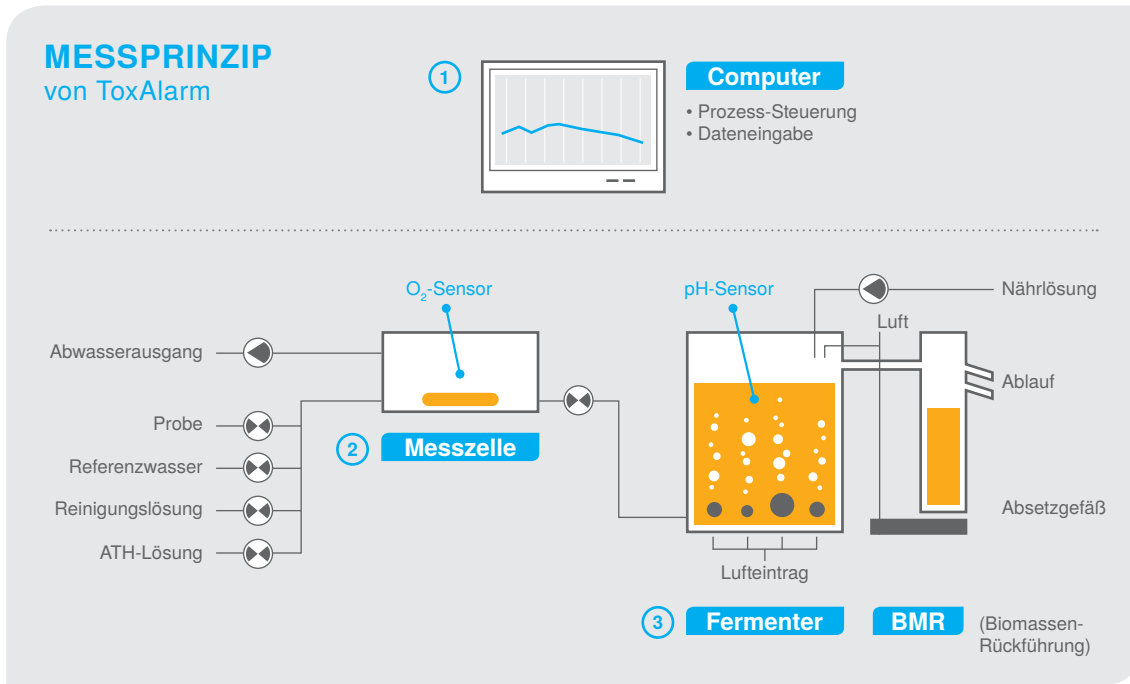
MESSPRINZIP
von ToxAlarm

1

Computer

• Prozess-Steuerung
• Dateneingabe

$O_2$-Sensor

pH-Sensor

Nährlösung

Luft

Abwasserausgang

Ablauf

Probe

2 Messzelle

Referenzwasser

Reinigungslösung

Absetzgefäß

ATH-Lösung

Lufteintrag

3 Fermenter

BMR

(Biomassen-Rückführung)